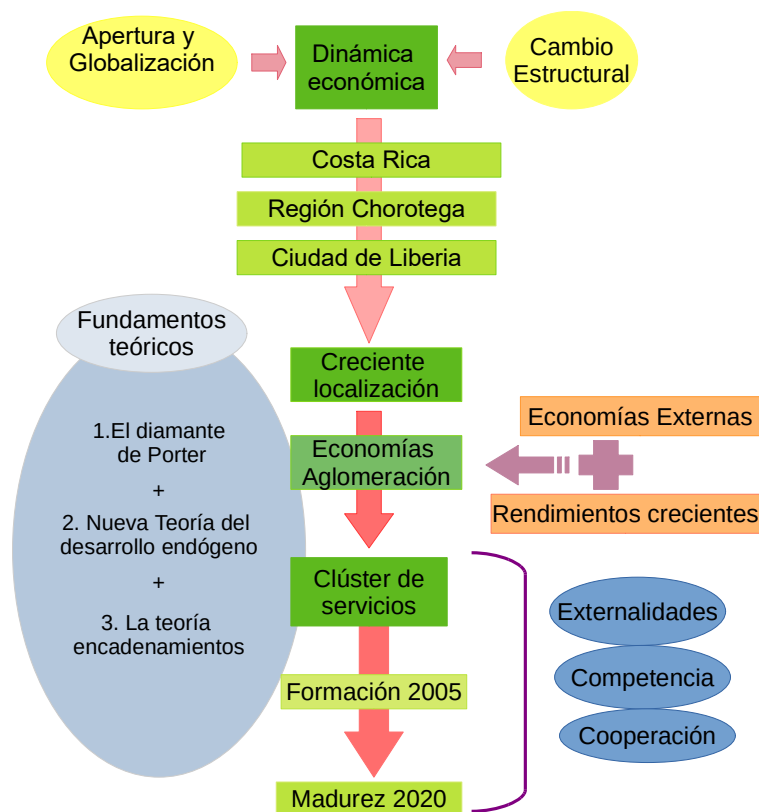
Apertura y Globalización

Dinámica económica

Cambio Estructural

Costa Rica

Región Chorotega

Ciudad de Liberia

Fundamentos teóricos

1.El diamante de Porter

+

2. Nueva Teoría del desarrollo endógeno

+

3. La teoría encadenamientos

Creciente localización

Economías Aglomeración

Economías Externas

Rendimientos crecientes

Clúster de servicios

Formación 2005

Madurez 2020

Externalidades

Competencia

Cooperación